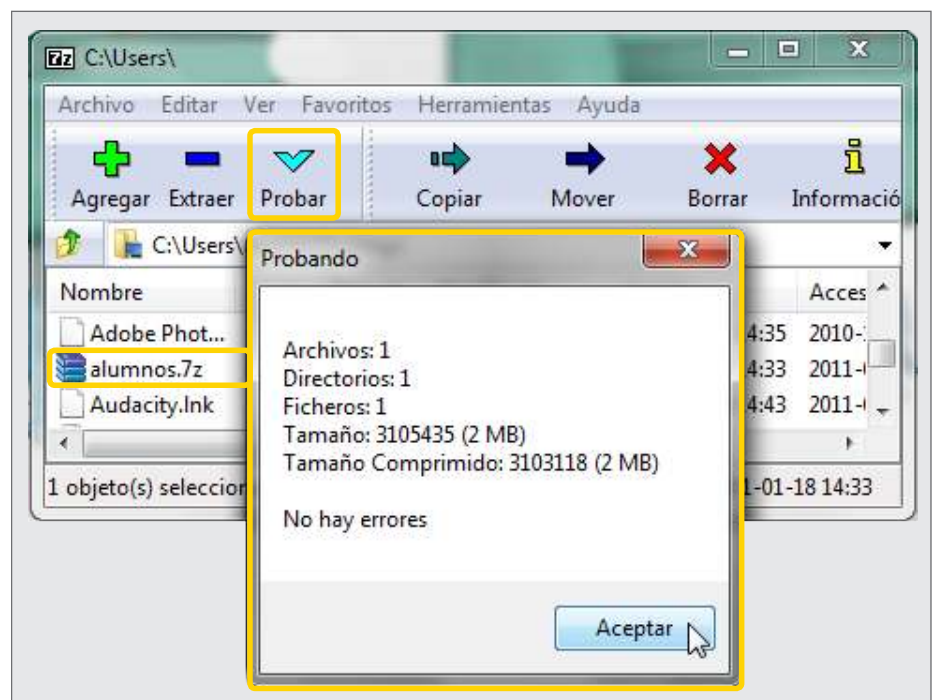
7z C:\Users\

Archivo Editar Ver Favoritos Herramientas Ayuda

Agregar Extraer Probar Copiar Mover Borrar Informació

C:\Users\

Nombre

Acces

Adobe Phot...

alumnos.7z

Audacity.lnk

4:35 2010-

4:33 2011-

4:43 2011-

1 objeto(s) seleccion

1-01-18 14:33

Probando

Archivos: 1
Directorios: 1
Ficheros: 1
Tamaño: 3105435 (2 MB)
Tamaño Comprimido: 3103118 (2 MB)

No hay errores

Aceptar